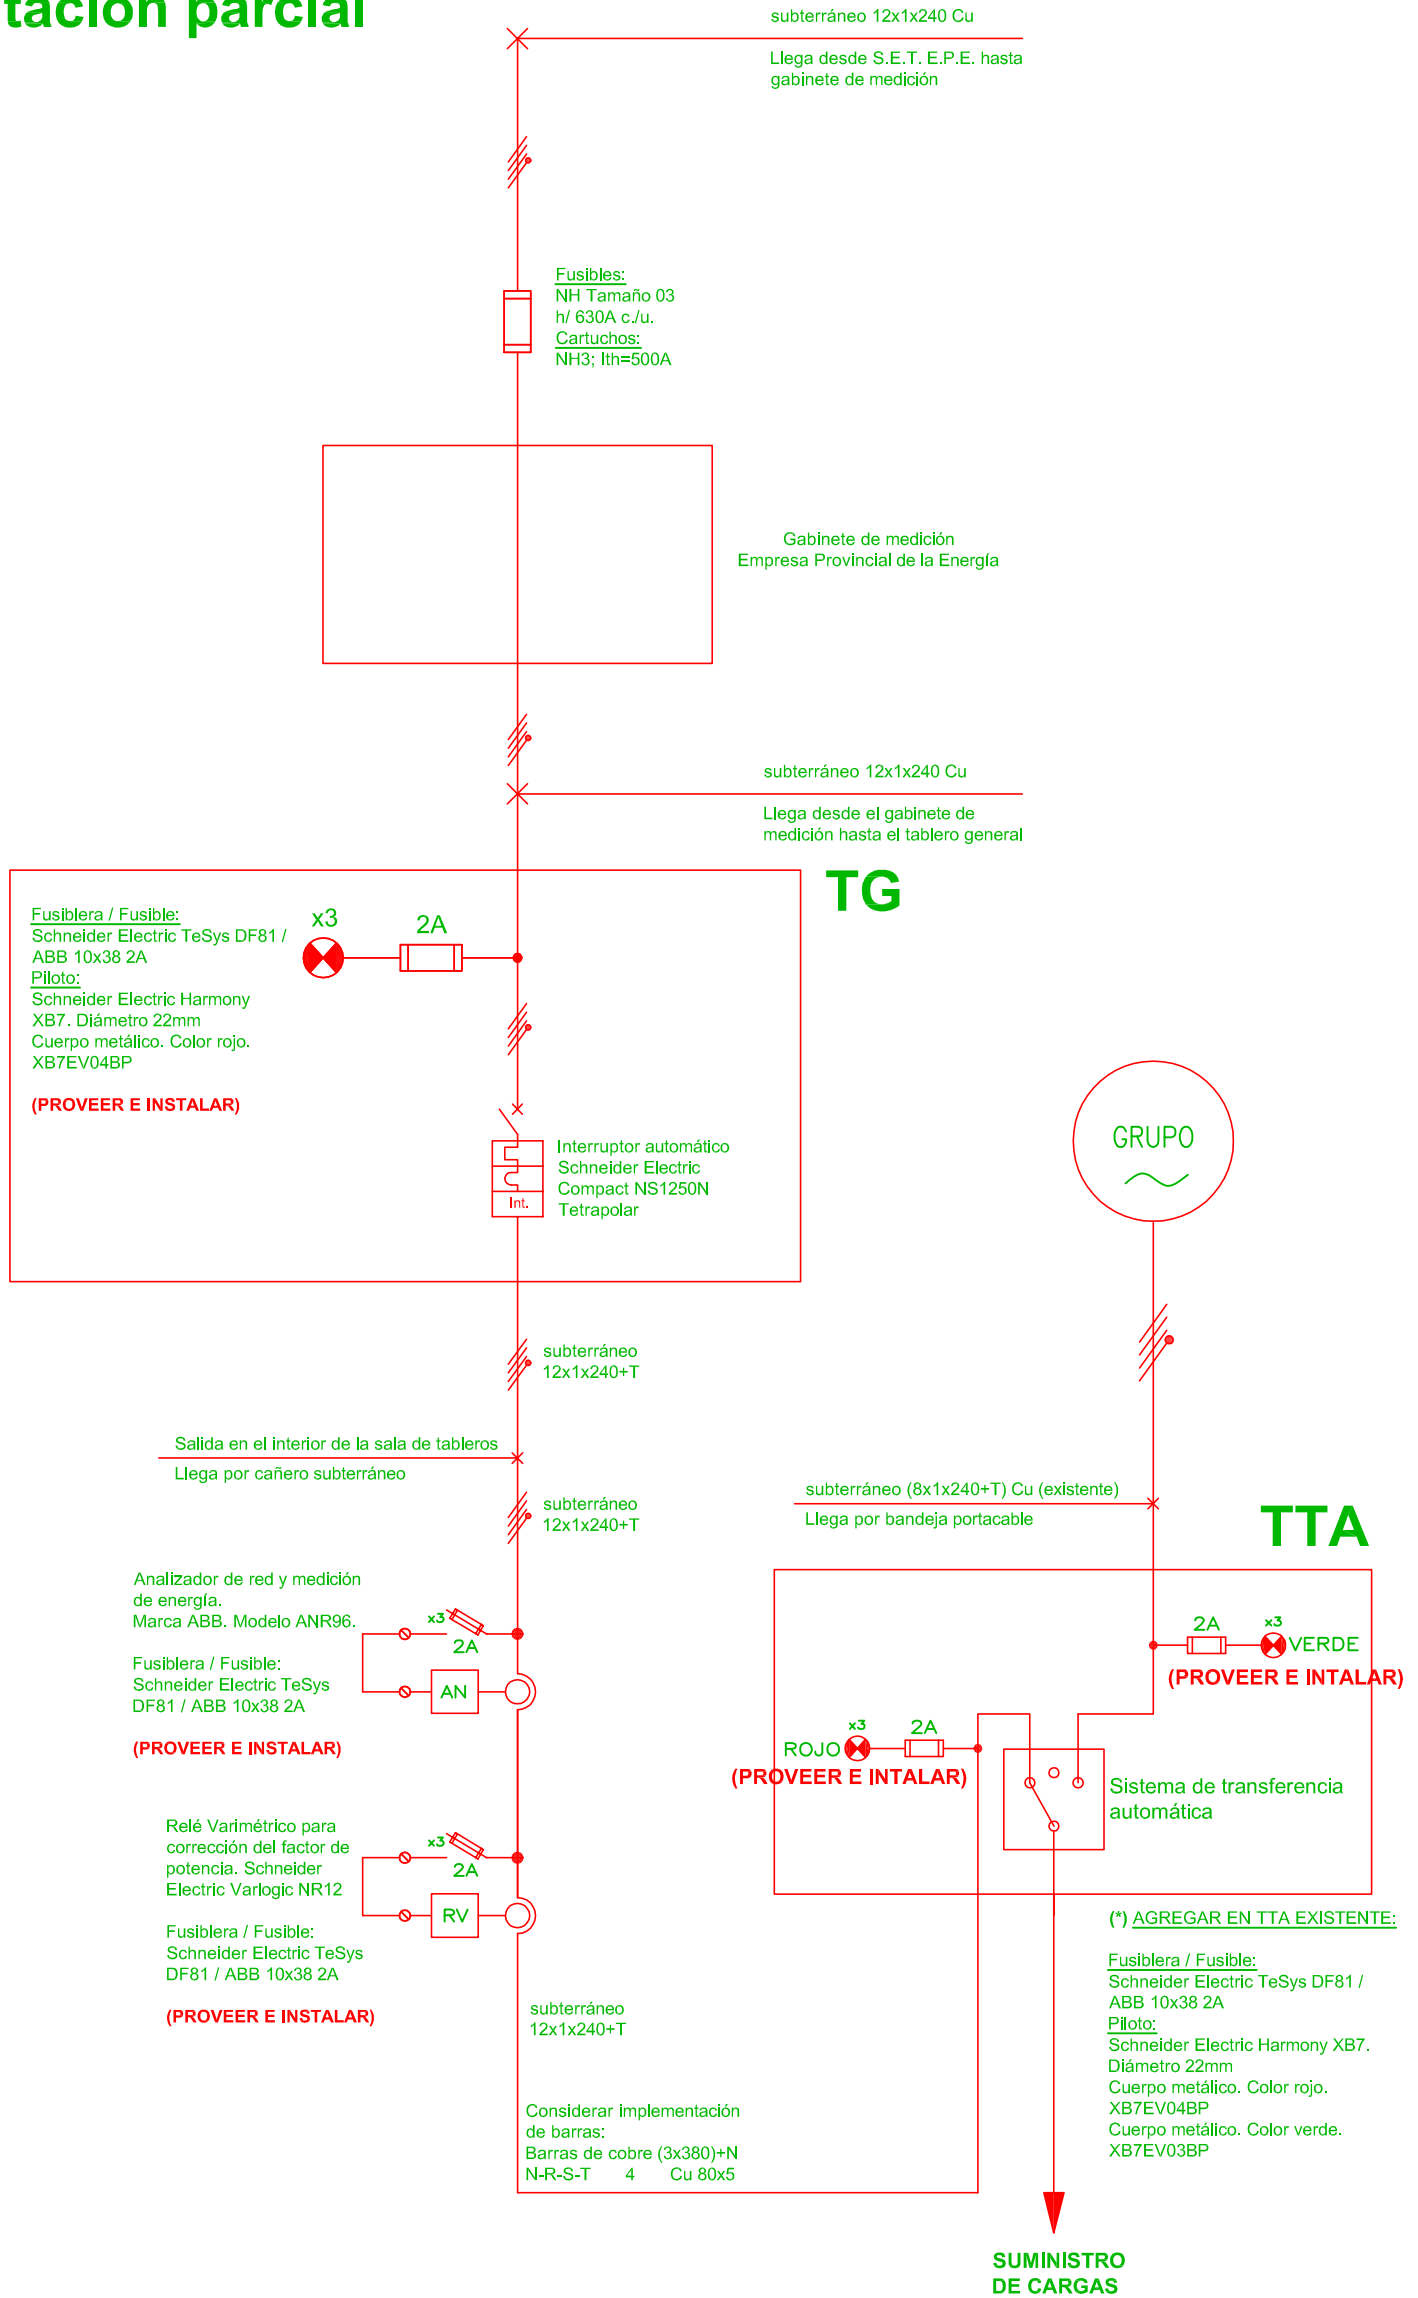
tacion parcial

subterráneo 12x1x240 Cu

Llega desde S.E.T. E.P.E. hasta gabinete de medición

Fusibles:
NH Tamaño 03
h/ 630A c./u.
Cartuchos:
NH3; Ith=500A

Gabinete de medición
Empresa Provincial de la Energía

subterráneo 12x1x240 Cu

Llega desde el gabinete de medición hasta el tablero general

TG

Fusiblera / Fusible:
Schneider Electric TeSys DF81 / ABB 10x38 2A
Piloto:
Schneider Electric Harmony XB7. Diámetro 22mm
Cuerpo metálico. Color rojo.
XB7EV04BP

(PROVEER E INSTALAR)

x3

2A

Interruptor automático
Schneider Electric
Compact NS1250N
Tetrapolar

Int.

GRUPO

subterráneo
12x1x240+T

Salida en el interior de la sala de tableros

Llega por cañero subterráneo

subterráneo
12x1x240+T

subterráneo (8x1x240+T) Cu (existente)

Llega por bandeja portacable

TTA

Analizador de red y medición de energía.
Marca ABB. Modelo ANR96.

x3
2A

Fusiblera / Fusible:
Schneider Electric TeSys DF81 / ABB 10x38 2A

AN

(PROVEER E INSTALAR)

2A
x3
VERDE
(PROVEER E INTALAR)

ROJO
x3
2A
(PROVEER E INTALAR)

Sistema de transferencia automática

Relé Varimétrico para corrección del factor de potencia. Schneider Electric Varlogic NR12

x3
2A

RV

Fusiblera / Fusible:
Schneider Electric TeSys DF81 / ABB 10x38 2A

(PROVEER E INSTALAR)

(*) AGREGAR EN TTA EXISTENTE:

Fusiblera / Fusible:
Schneider Electric TeSys DF81 / ABB 10x38 2A
Piloto:
Schneider Electric Harmony XB7.
Diámetro 22mm
Cuerpo metálico. Color rojo.
XB7EV04BP
Cuerpo metálico. Color verde.
XB7EV03BP

subterráneo
12x1x240+T

Considerar implementación de barras:
Barras de cobre (3x380)+N
N-R-S-T 4 Cu 80x5

SUMINISTRO
DE CARGAS